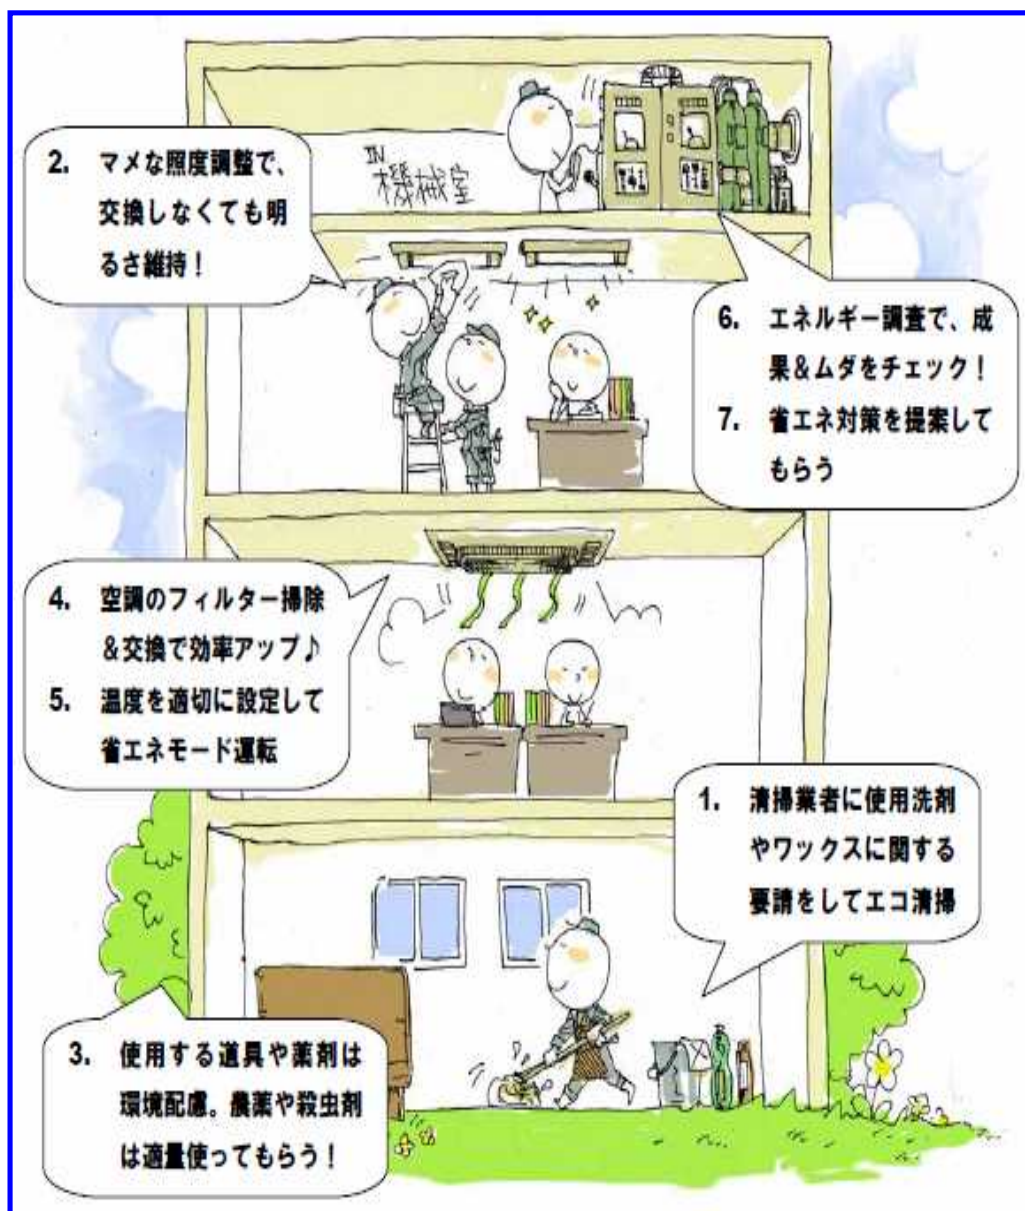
2. マメな照度調整で、交換しなくても明るさ維持！

IN 機械室

6. エネルギー調査で、成果&ムダをチェック！
7. 省エネ対策を提案してもらう

4. 空調のフィルター掃除&交換で効率アップ♪
5. 温度を適切に設定して省エネモード運転

1. 清掃業者に使用洗剤やワックスに関する要請をしてエコ清掃

3. 使用する道具や薬剤は環境配慮。農薬や殺虫剤は適量使ってもらう！